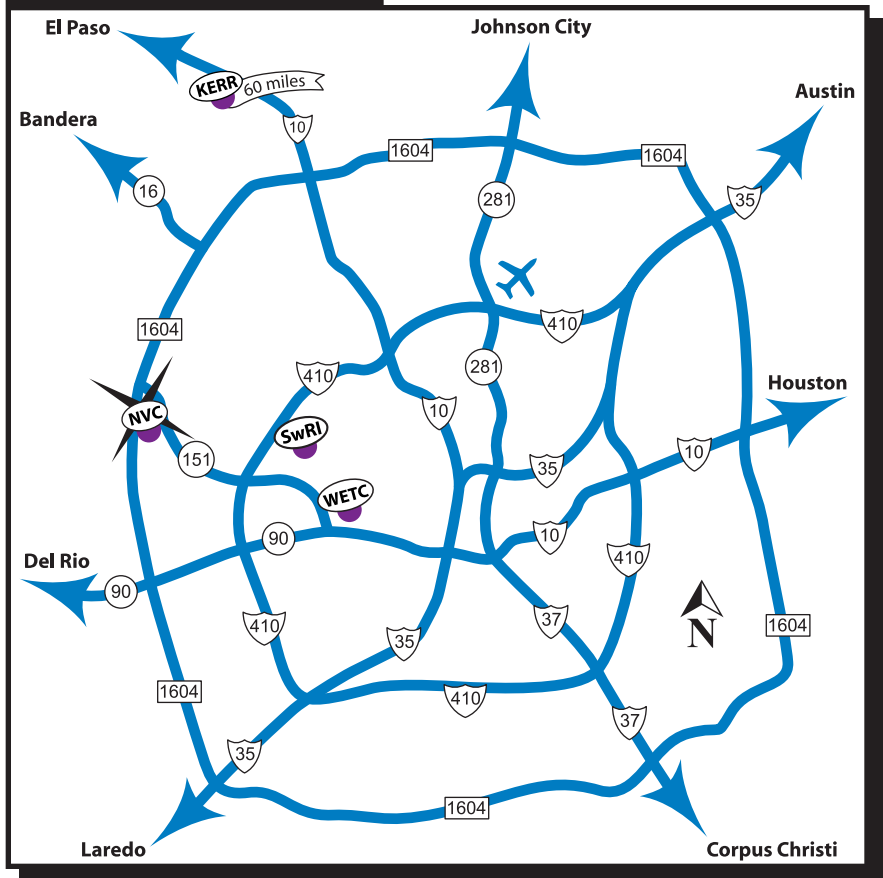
El Paso
Johnson City
Austin
Bandera
KERR
60 miles
10
1604
1604
16
281
35
410
1604
410
281
Houston
NVC
SwRI
10
10
151
35
WETC
90
10
Del Rio
90
410
410
35
37
N
1604
1604
410
37
35
1604
Laredo
Corpus Christi